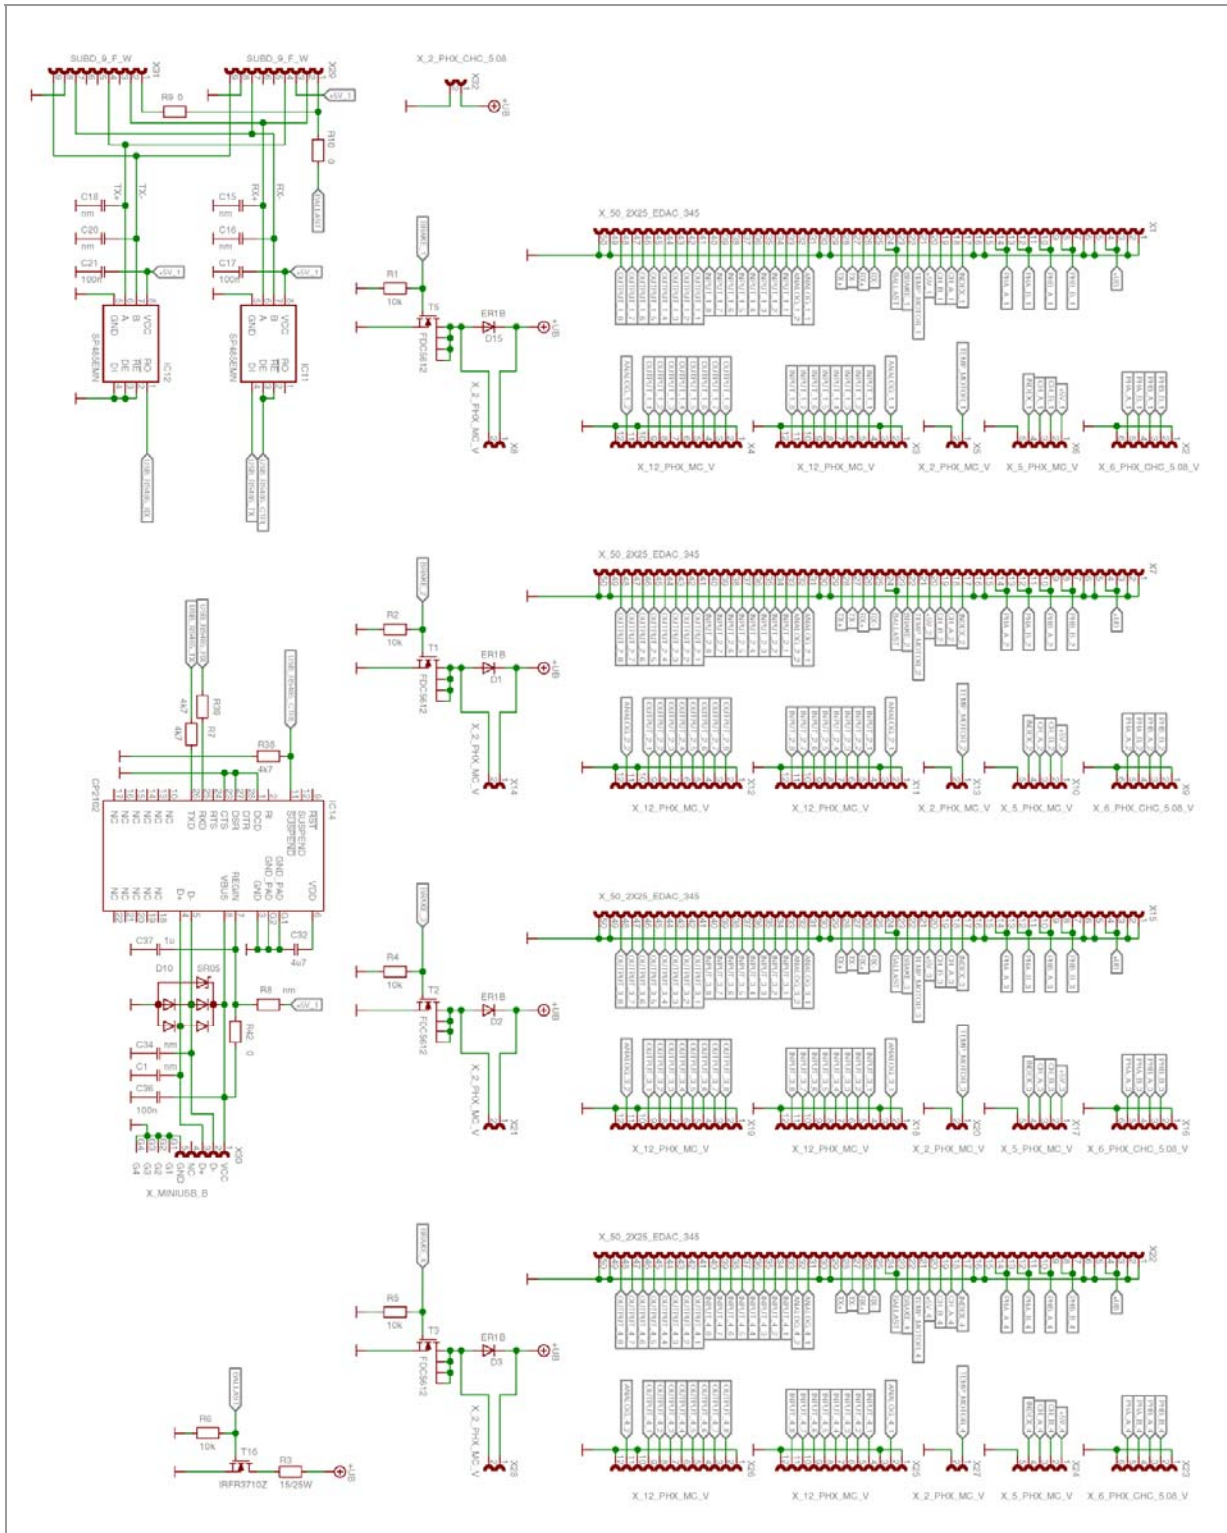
SUBD_9_F_W
X31
SUBD_9_F_W
X30
R9 0
+5V_1
R10 0
X_2_PHX_CHC_5.08
X32
+UB
C18
nm
C20
nm
C21
100n
TX+
TX-
+5V_1
C15
nm
C16
nm
C17
100n
RX+
RX-
+5V_1
SP485EMN
IC12
SP485EMN
IC11
VCC
B
A
GND
RO
RE
DE
DI
R1
10k
T5
FDC5612
ER1B
D15
+UB
X_2_PHX_MC_V
X8
X_50_2X25_EDAC_345
X1
X_12_PHX_MC_V
X4
X_12_PHX_MC_V
X3
X_2_PHX_MC_V
X5
X_5_PHX_MC_V
X6
X_6_PHX_CHC_5.08_V
X2
X_50_2X25_EDAC_345
X7
R2
10k
T1
FDC5612
ER1B
D1
+UB
X_2_PHX_MC_V
X14
X_12_PHX_MC_V
X12
X_12_PHX_MC_V
X11
X_2_PHX_MC_V
X13
X_5_PHX_MC_V
X10
X_6_PHX_CHC_5.08_V
X9
R36
4k7
R7
4k7
R35
4k7
CP2102
IC14
NC
RXD
TXD
DSR
DTR
DCD
RI
SUSPEND
RST
REGIN
VBUS
D-
D+
GND
VDD
C37 1u
C32 4u7
D10
SR05
R8 nm
+5V_1
R42 0
C34 nm
C1 nm
C36 100n
X_MINIUSB_B
X33
G4 G3 G2 G1 GND NC D+ D- VCC
X_50_2X25_EDAC_345
X15
R4
10k
T2
FDC5612
ER1B
D2
+UB
X_2_PHX_MC_V
X21
X_12_PHX_MC_V
X19
X_12_PHX_MC_V
X18
X_2_PHX_MC_V
X20
X_5_PHX_MC_V
X17
X_6_PHX_CHC_5.08_V
X16
X_50_2X25_EDAC_345
X22
R5
10k
T3
FDC5612
ER1B
D3
+UB
X_2_PHX_MC_V
X28
X_12_PHX_MC_V
X26
X_12_PHX_MC_V
X25
X_2_PHX_MC_V
X27
X_5_PHX_MC_V
X24
X_6_PHX_CHC_5.08_V
X23
R6
10k
T16
IRFR3710Z
R3
15/25W
+UB